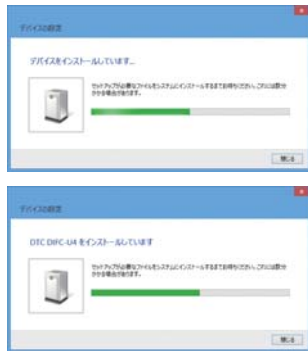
デバイスの設定

デバイスをインストールしています...

セットアップが必要なファイルをシステムにインストールするまでお待ちください。これには数分かかる場合があります。

閉じる

デバイスの設定

DTC DIFC-U4 をインストールしています

セットアップが必要なファイルをシステムにインストールするまでお待ちください。これには数分かかる場合があります。

閉じる